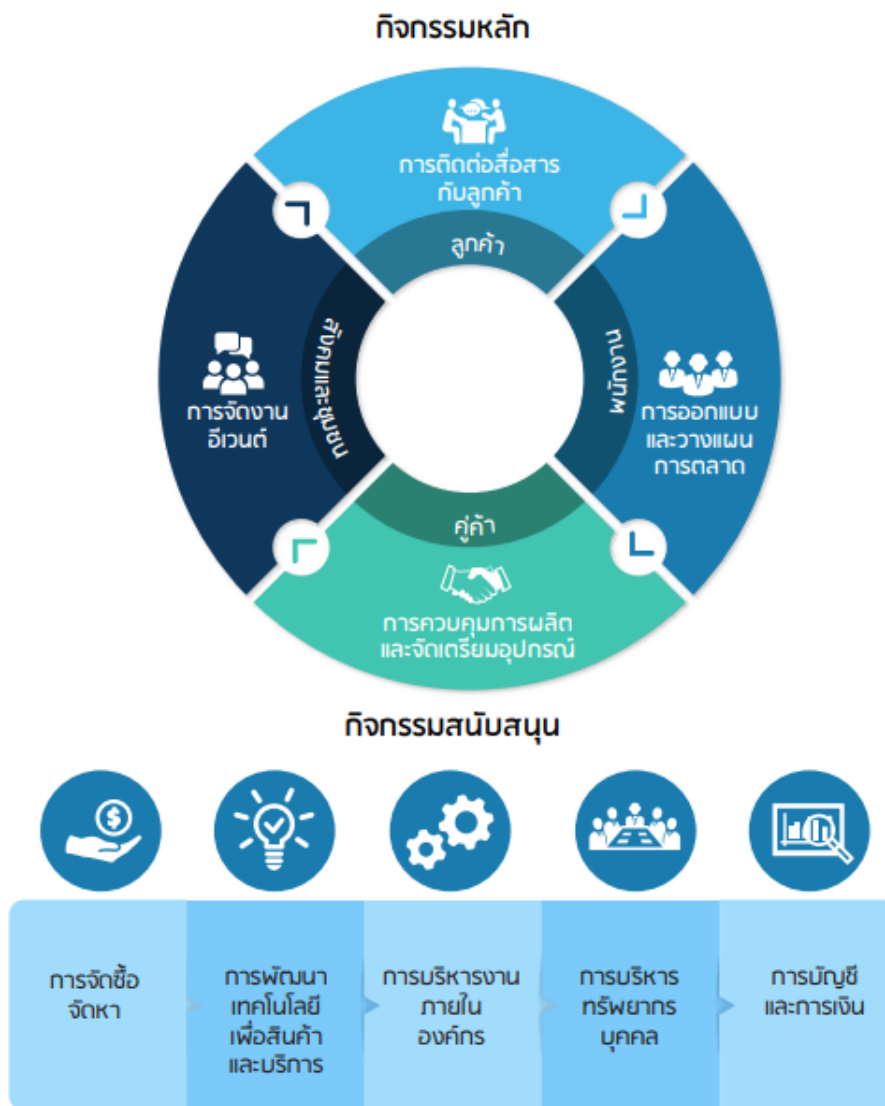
กิจกรรมหลัก

การติดต่อสื่อสาร กับลูกค้า

ลูกค้า

พนักงาน

การออกแบบ และวางแผน การตลาด

คู่ค้า

การควบคุมการผลิต และจัดเตรียมอุปกรณ์

สังคมและชุมชน

การจัดงาน อีเวนต์

กิจกรรมสนับสนุน

การจัดซื้อ จัดหา

การพัฒนา เทคโนโลยี เพื่อสินค้า และบริการ

การบริหารงาน ภายใน องค์กร

การบริหาร ทรัพยากร บุคคล

การบัญชี และการเงิน